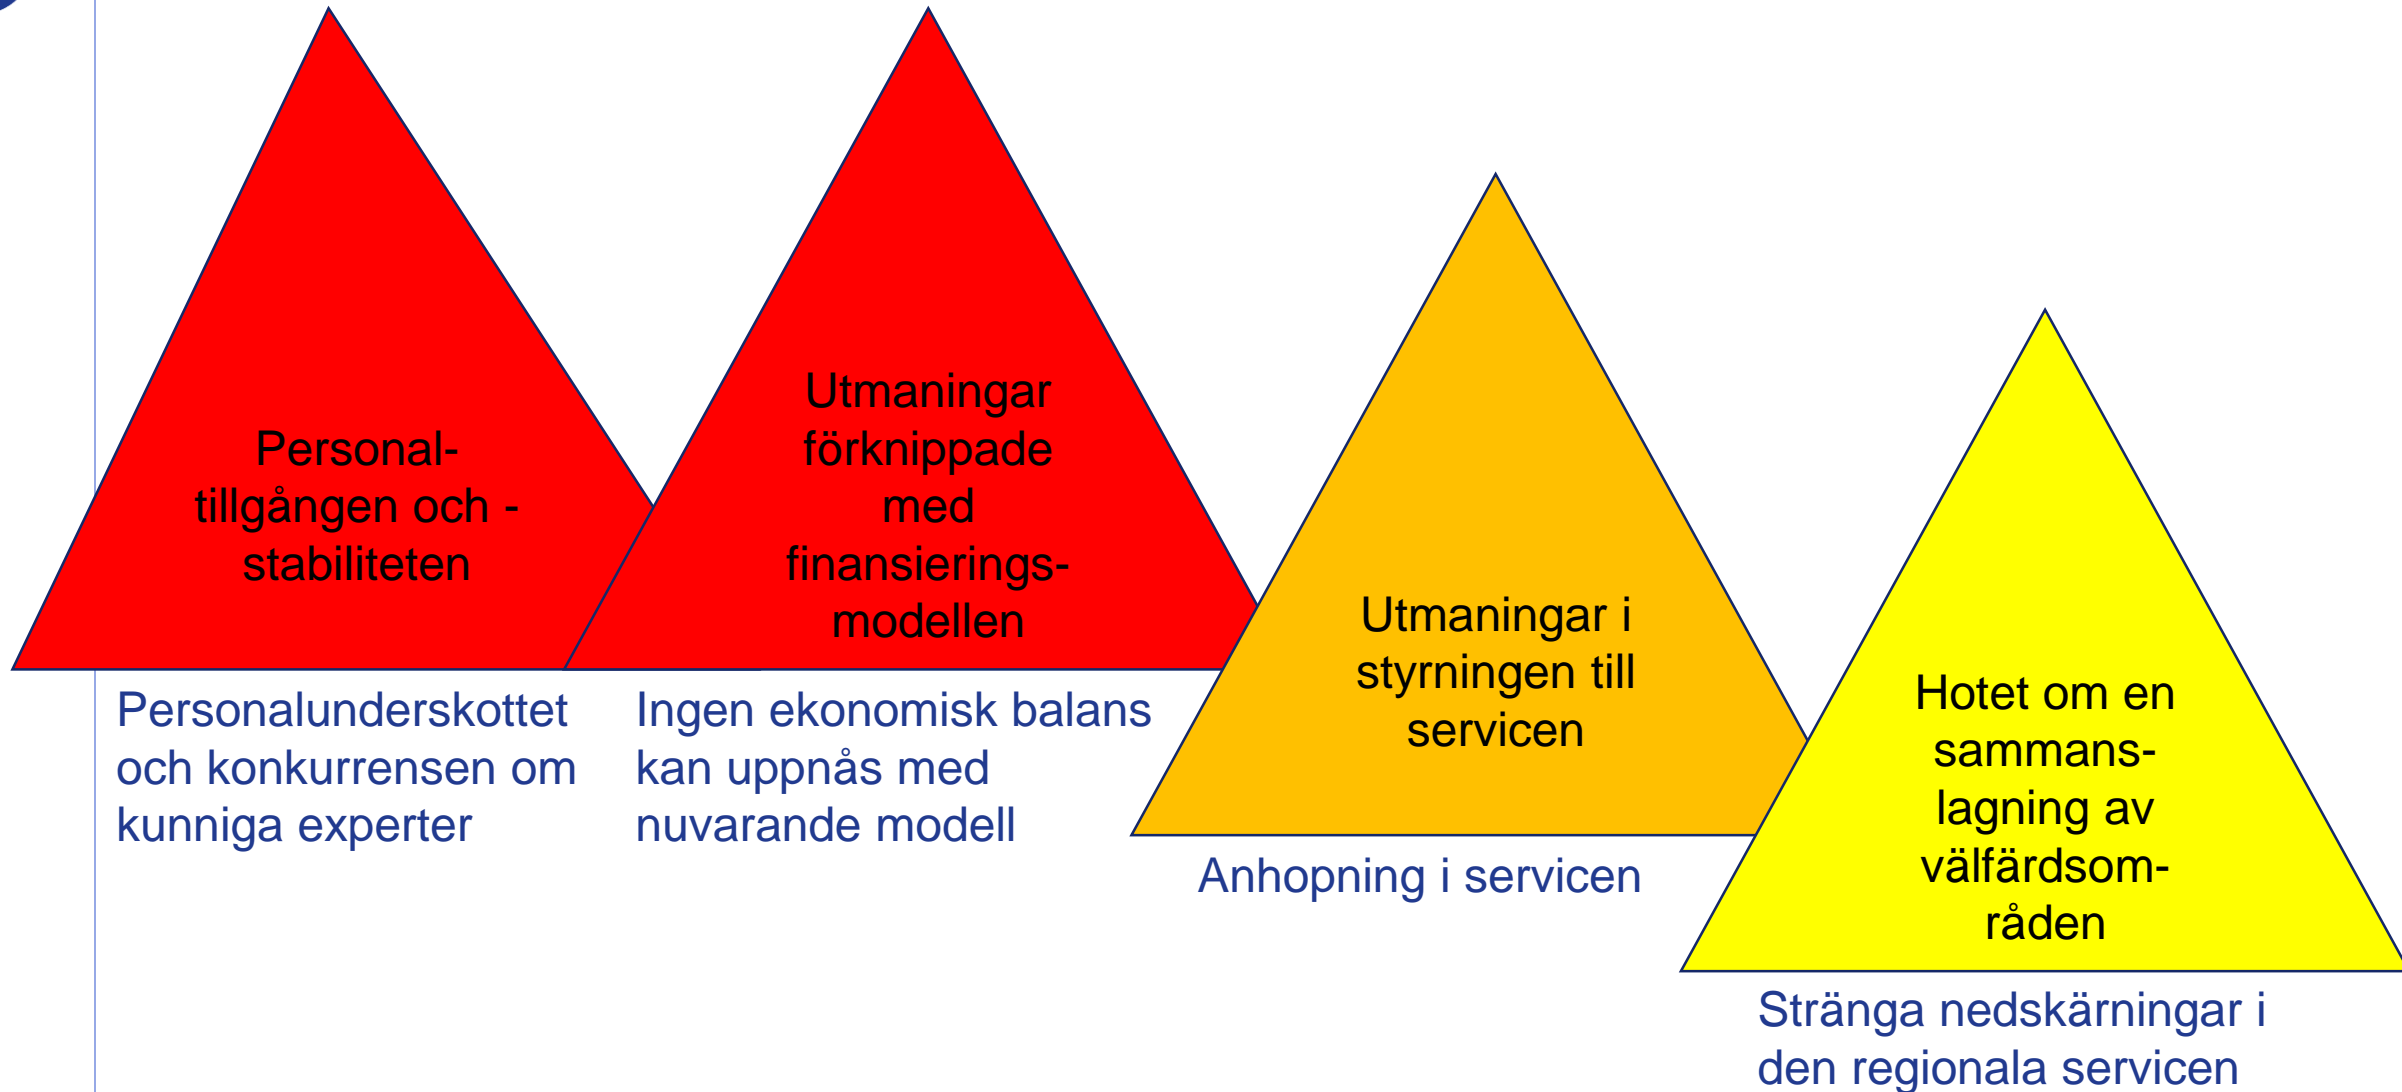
Personal-tillgången och -stabiliteten

Personalunderskottet och konkurrensen om kunniga experter

Utmaningar förknippade med finansierings-modellen

Ingen ekonomisk balans kan uppnås med nuvarande modell

Utmaningar i styrningen till servicen

Anhopning i servicen

Hotet om en sammans-lagning av välfärdsom-råden

Stränga nedskärningar i den regionala servicen